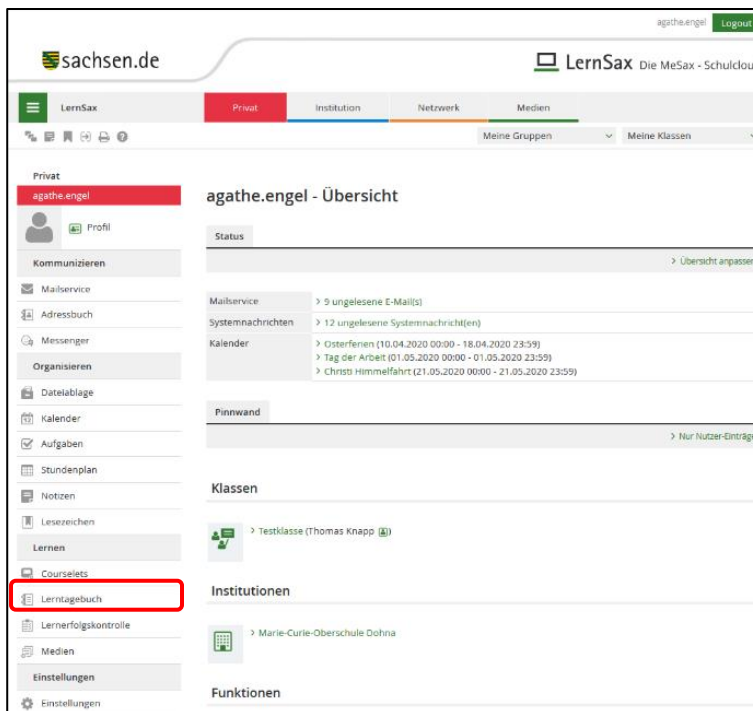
agathe.engel Logout

sachsen.de

LernSax Die MeSax - Schulclou

LernSax

Privat Institution Netzwerk Medien

Meine Gruppen Meine Klassen

Privat
agathe.engel
Profil
Kommunizieren
Mailservice
Adressbuch
Messenger
Organisieren
Dateiablage
Kalender
Aufgaben
Stundenplan
Notizen
Lesezeichen
Lernen
Courselets
Lerntagebuch
Lernerfolgskontrolle
Medien
Einstellungen
Einstellungen

agathe.engel - Übersicht

Status

> Übersicht anpasser

| | |
|---|---|
| Mailservice | > 9 ungelesene E-Mail(s) |
| Systemnachrichten | > 12 ungelesene Systemnachricht(en) |
| Kalender | > Osterferien (10.04.2020 00:00 - 18.04.2020 23:59)<br>> Tag der Arbeit (01.05.2020 00:00 - 01.05.2020 23:59)<br>> Christi Himmelfahrt (21.05.2020 00:00 - 21.05.2020 23:59) |

Pinnwand

> Nur Nutzer-Einträg

Klassen

> Testklasse (Thomas Knapp)

Institutionen

> Marie-Curie-Oberschule Dohna

Funktionen